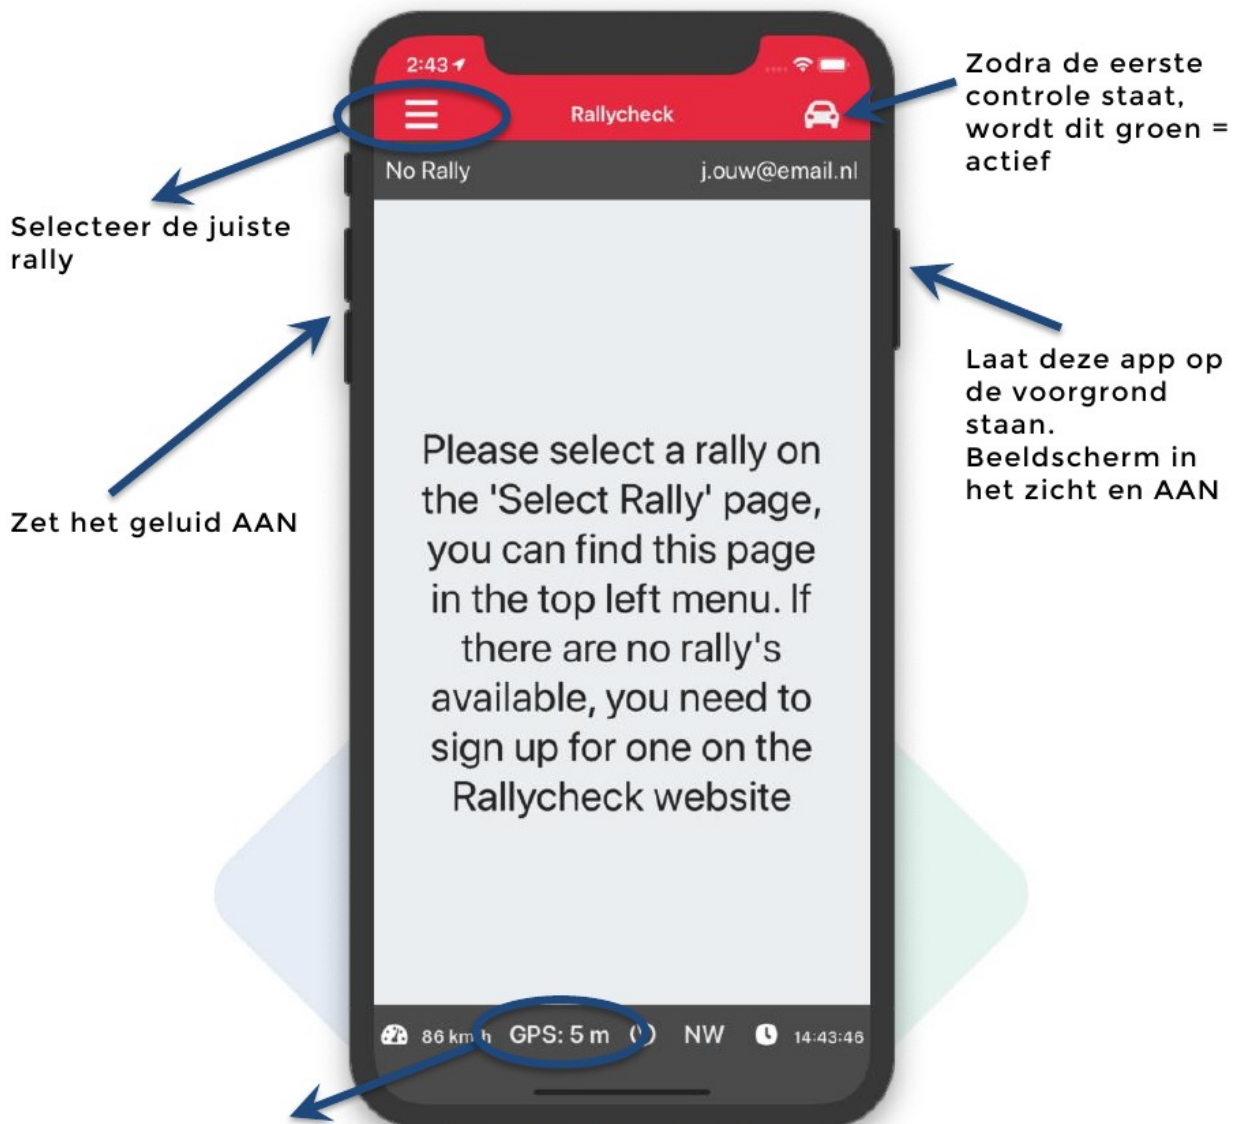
2:43

Rallycheck

No Rally

j.ouw@email.nl

Zodra de eerste controle staat, wordt dit groen = actief

Selecteer de juiste rally

Laat deze app op de voorgrond staan. Beeldscherm in het zicht en AAN

Zet het geluid AAN

Please select a rally on the 'Select Rally' page, you can find this page in the top left menu. If there are no rally's available, you need to sign up for one on the Rallycheck website

86 km/h GPS: 5 m NW 14:43:46